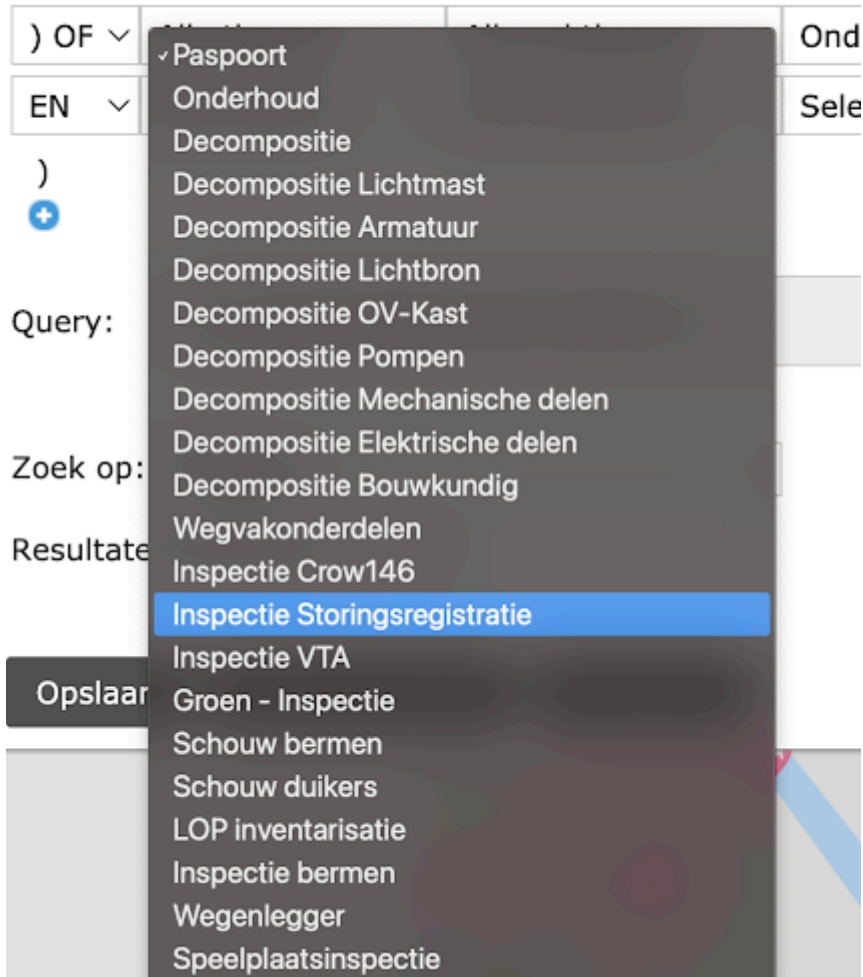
) OF
EN
)
Query:
Zoek op:
Resultate
Opslaar
Ond
Sele

✓Paspoort
Onderhoud
Decompositie
Decompositie Lichtmast
Decompositie Armatuur
Decompositie Lichtbron
Decompositie OV-Kast
Decompositie Pompen
Decompositie Mechanische delen
Decompositie Elektrische delen
Decompositie Bouwkundig
Wegvakonderdelen
Inspectie Crow146
Inspectie Storingsregistratie
Inspectie VTA
Groen - Inspectie
Schouw bermen
Schouw duikers
LOP inventarisatie
Inspectie bermen
Wegenlegger
Speelplaatsinspectie